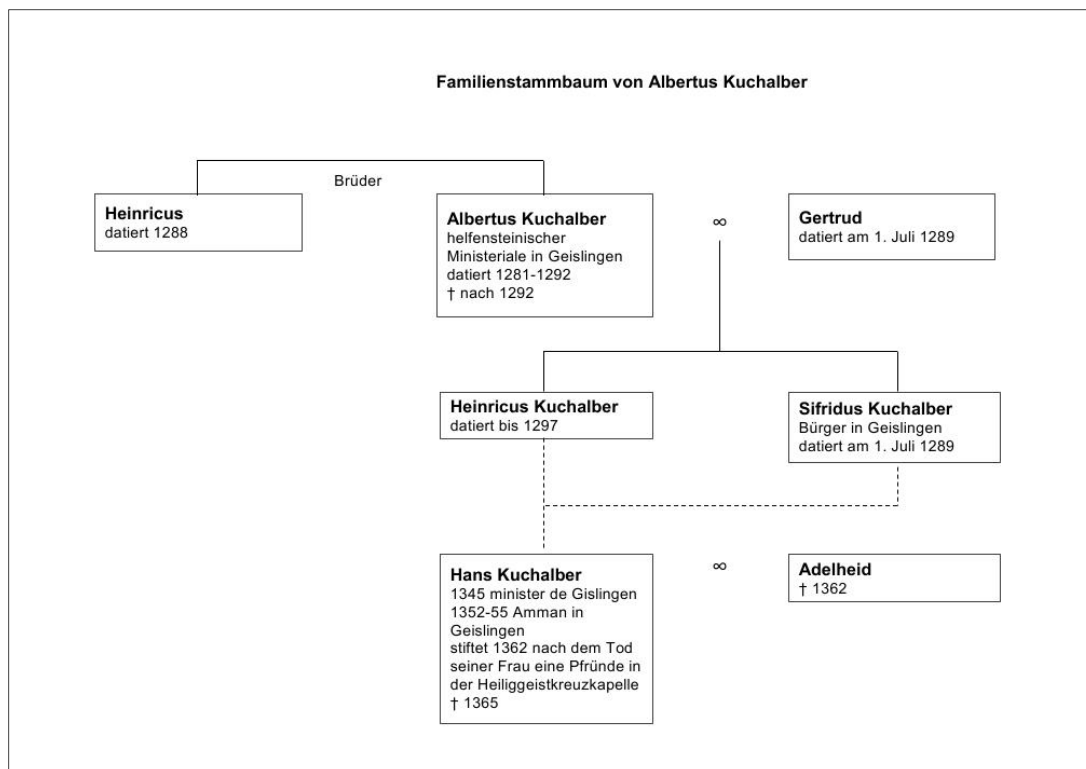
Familienstammbaum von Albertus Kuchalber

Brüder

**Heinricus**
datiert 1288

**Albertus Kuchalber**
helfensteinischer Ministeriale in Geislingen
datiert 1281-1292
† nach 1292

∞

**Gertrud**
datiert am 1. Juli 1289

**Heinricus Kuchalber**
datiert bis 1297

**Sifridus Kuchalber**
Bürger in Geislingen
datiert am 1. Juli 1289

**Hans Kuchalber**
1345 minister de Gislingen
1352-55 Amman in Geislingen
stiftet 1362 nach dem Tod seiner Frau eine Pfründe in der Heiliggeistkreuzkapelle
† 1365

∞

**Adelheid**
† 1362